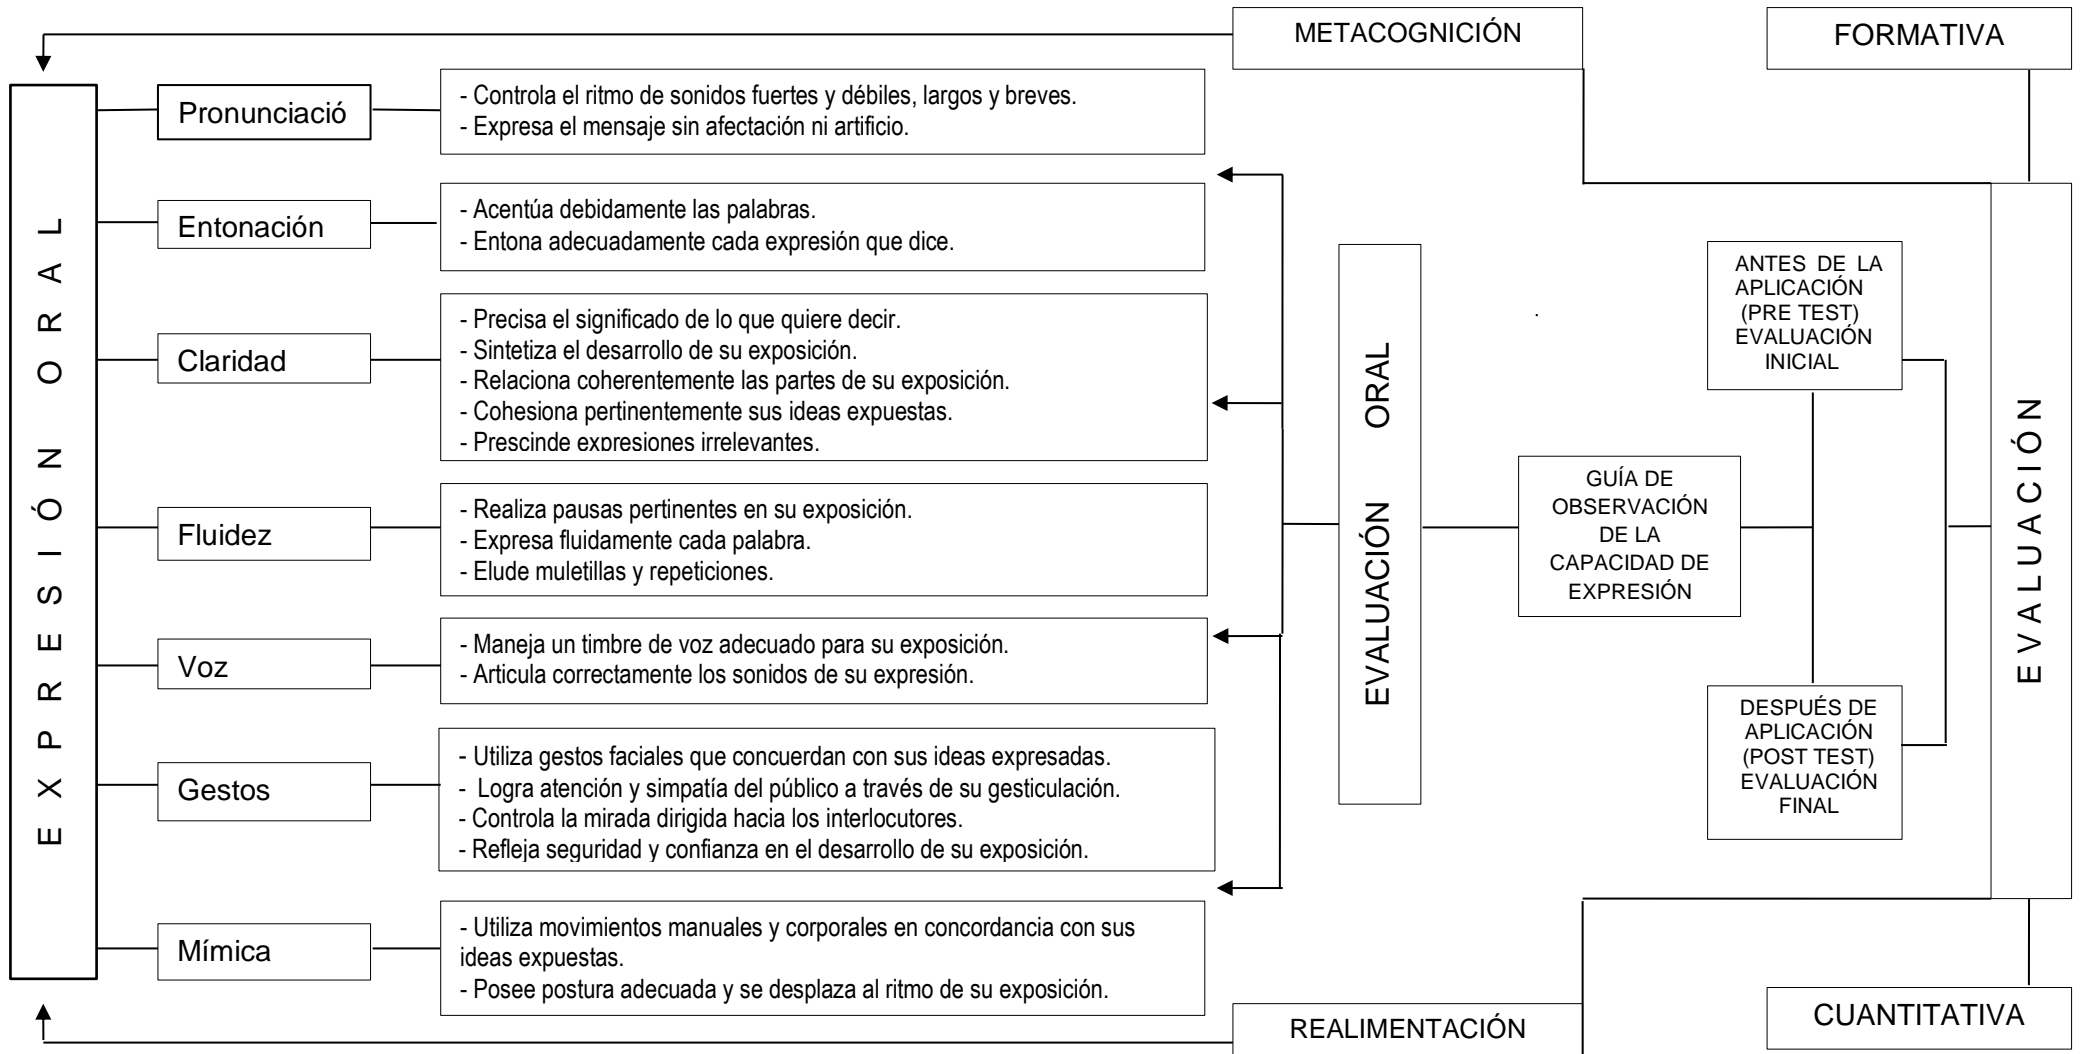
METACOGNICIÓN

FORMATIVA

EXPRESIÓN ORAL

Pronunciació

- Controla el ritmo de sonidos fuertes y débiles, largos y breves.
- Expresa el mensaje sin afectación ni artificio.

Entonación

- Acentúa debidamente las palabras.
- Entona adecuadamente cada expresión que dice.

Claridad

- Precisa el significado de lo que quiere decir.
- Sintetiza el desarrollo de su exposición.
- Relaciona coherentemente las partes de su exposición.
- Cohesiona pertinentemente sus ideas expuestas.
- Prescinde expresiones irrelevantes.

Fluidez

- Realiza pausas pertinentes en su exposición.
- Expresa fluidamente cada palabra.
- Elude muletillas y repeticiones.

Voz

- Maneja un timbre de voz adecuado para su exposición.
- Articula correctamente los sonidos de su expresión.

Gestos

- Utiliza gestos faciales que concuerdan con sus ideas expresadas.
- Logra atención y simpatía del público a través de su gesticulación.
- Controla la mirada dirigida hacia los interlocutores.
- Refleja seguridad y confianza en el desarrollo de su exposición.

Mímica

- Utiliza movimientos manuales y corporales en concordancia con sus ideas expuestas.
- Posee postura adecuada y se desplaza al ritmo de su exposición.

EVALUACIÓN ORAL

GUÍA DE OBSERVACIÓN DE LA CAPACIDAD DE EXPRESIÓN

ANTES DE LA APLICACIÓN (PRE TEST) EVALUACIÓN INICIAL

DESPUÉS DE APLICACIÓN (POST TEST) EVALUACIÓN FINAL

EVALUACIÓN

REALIMENTACIÓN

CUANTITATIVA